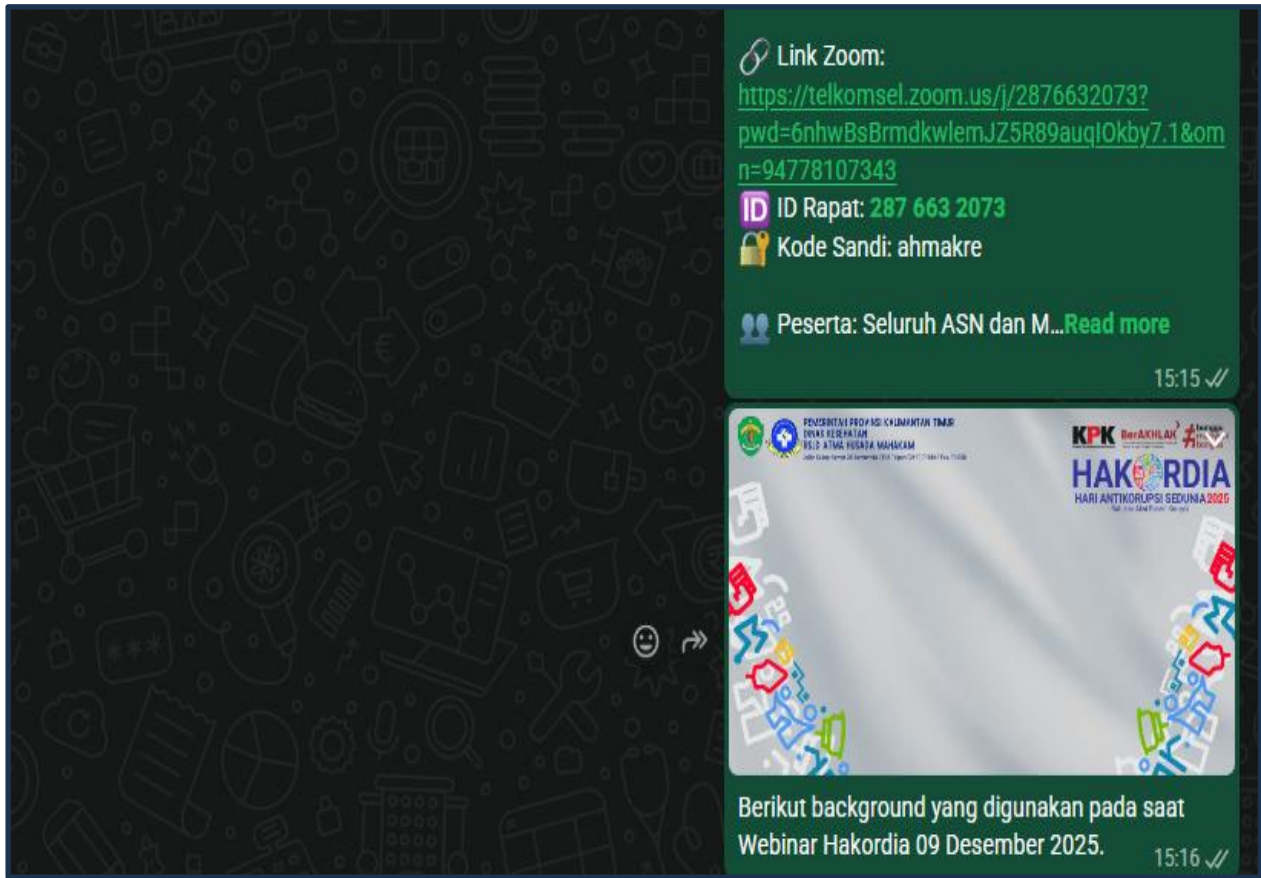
🔗 Link Zoom: https://telkomsel.zoom.us/j/2876632073?pwd=6nhwBsBrmdkwlemJZ5R89auqIOkby7.1&omn=94778107343
🆔 ID Rapat: 287 663 2073
🔐 Kode Sandi: ahmakre

👥 Peserta: Seluruh ASN dan M...Read more

15:15

PEMERINTAH PROVINSI KALIMANTAN TIMUR
DINAS KESEHATAN
RSUD ATMA HUSADA MAHAKAM
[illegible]

KPK BerAKHLAK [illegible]
HAKORDIA
HARI ANTIKORUPSI SEDUNIA 2025
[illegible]

Berikut background yang digunakan pada saat Webinar Hakordia 09 Desember 2025.

15:16